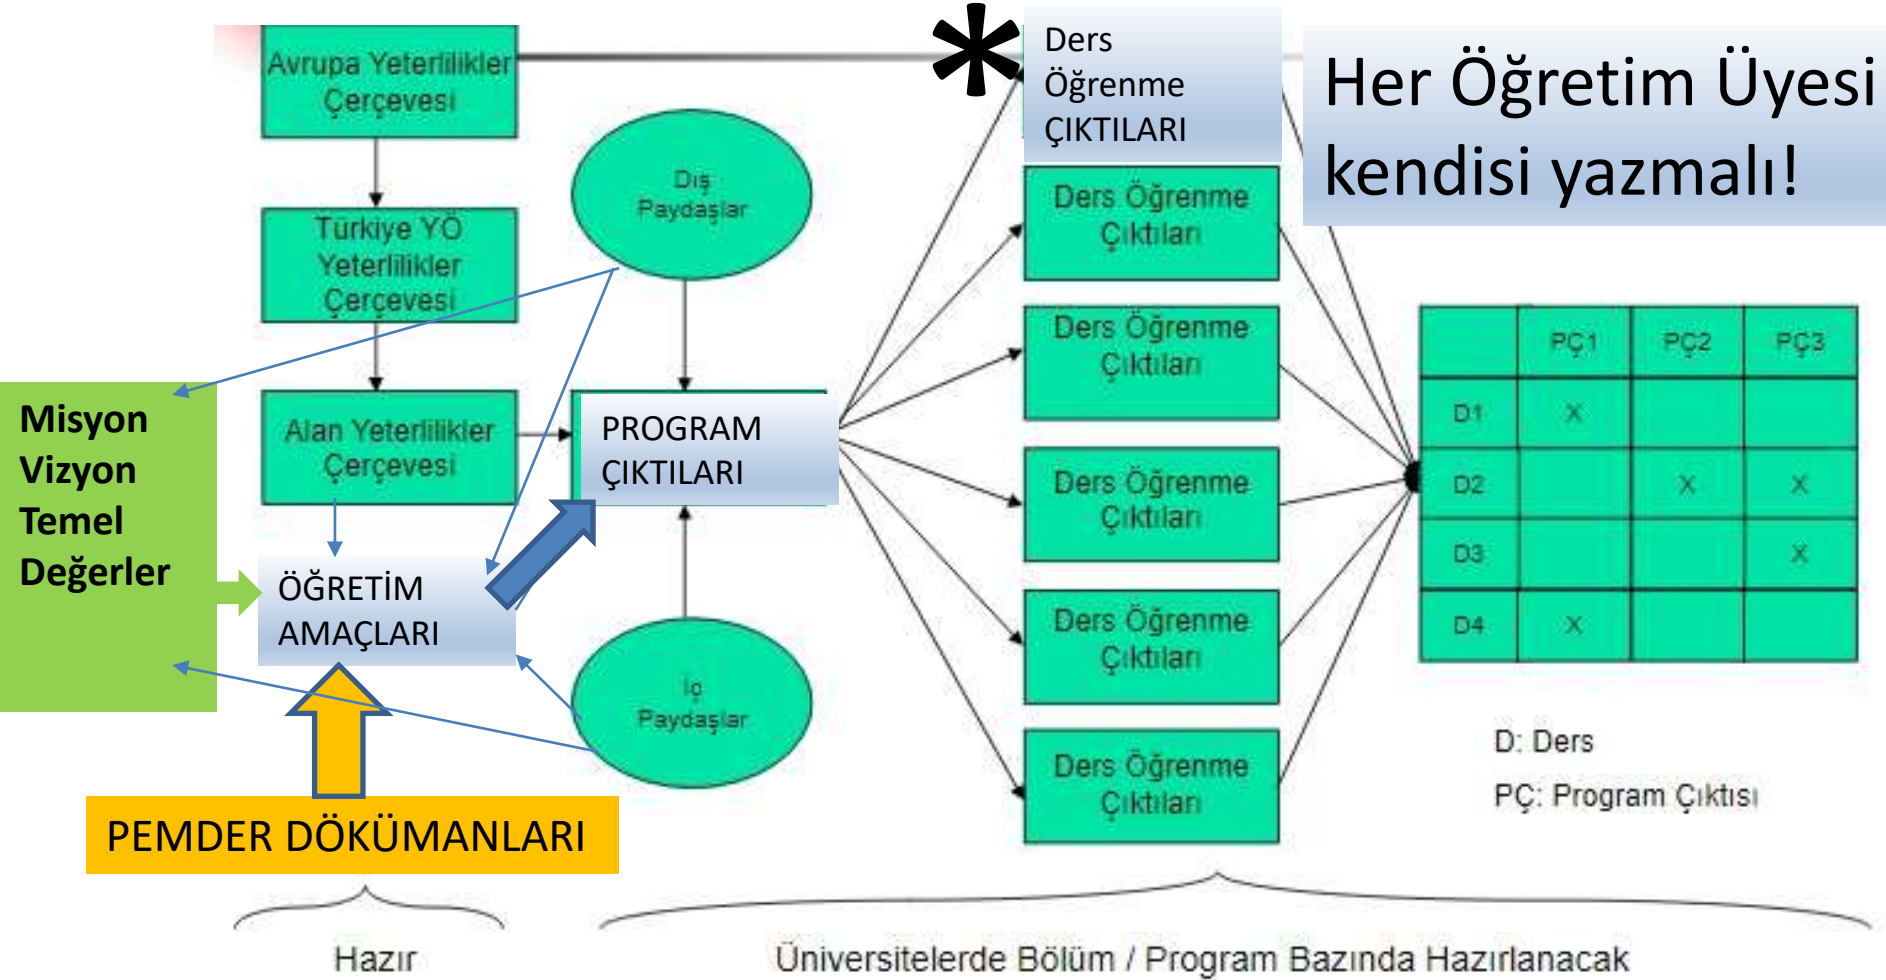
Avrupa Yeterlilikler Çerçevesi

Türkiye YÖ Yeterlilikler Çerçevesi

Alan Yeterlilikler Çerçevesi

Dış Paydaşlar

İç Paydaşlar

Misyon Vizyon Temel Değerler

ÖĞRETİM AMAÇLARI

PROGRAM ÇIKTILARI

PEMDER DÖKÜMANLARI

*

Ders Öğrenme ÇIKTILARI

Her Öğretim Üyesi kendisi yazmalı!

Ders Öğrenme Çıktıları

Ders Öğrenme Çıktıları

Ders Öğrenme Çıktıları

Ders Öğrenme Çıktıları

Ders Öğrenme Çıktıları

| | PÇ1 | PÇ2 | PÇ3 |
|---|---|---|---|
| D1 | X | | |
| D2 | | X | X |
| D3 | | | X |
| D4 | X | | |

D: Ders

PÇ: Program Çıktısı

Hazır

Üniversitelerde Bölüm / Program Bazında Hazırlanacak